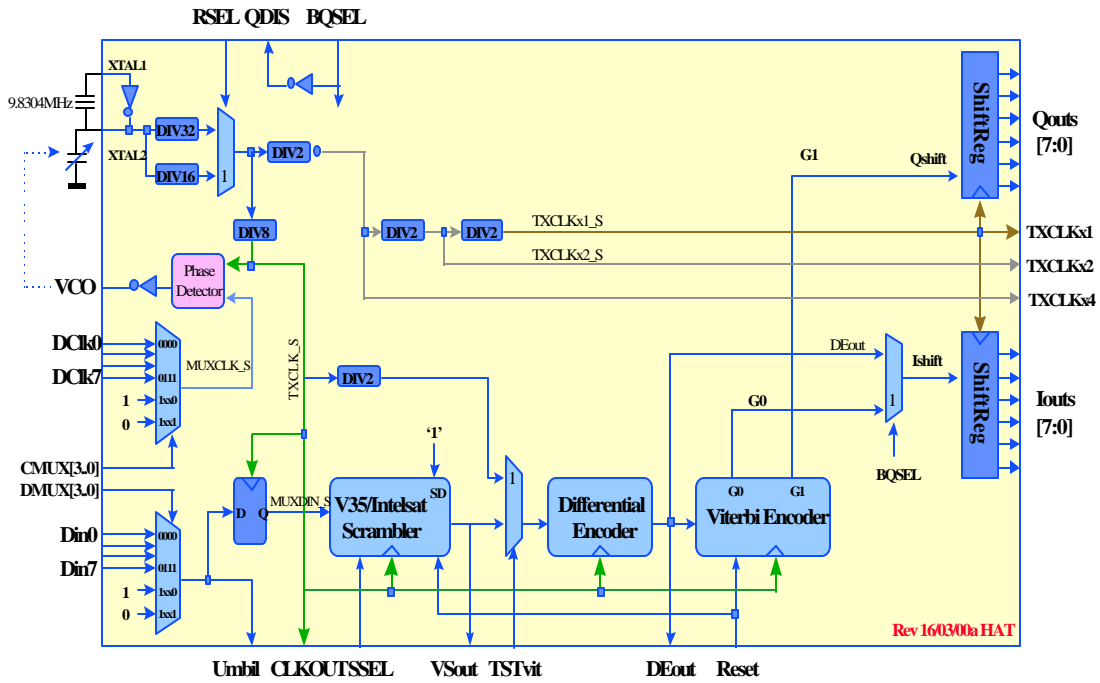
RSEL QDIS BQSEL

XTAL1
9.8304MHz
XTAL2
DIV32
DIV16
1
DIV2
DIV8
DIV2
DIV2
TXCLKx1_S
TXCLKx2_S
Phase Detector
VCO
TXCLK_S
G1
Qshift
ShiftReg
Qouts [7:0]
TXCLKx1
TXCLKx2
TXCLKx4
DClk0
DClk7
0000
0111
1xx0
1xx1
1
0
MUXCLK_S
DIV2
DEout
Ishift
1
ShiftReg
Iouts [7:0]
G0
BQSEL
CMUX[3..0]
DMUX[3..0]
'1'
D Q
MUXDIN_S
V35/Intelsat Scrambler
SD
1
Differential Encoder
G0 G1
Viterbi Encoder
Din0
Din7
0000
0111
1xx0
1xx1
1
0
Rev 16/03/00a HAT

Umbil CLKOUT SSEL VSout TSTvit DEout Reset